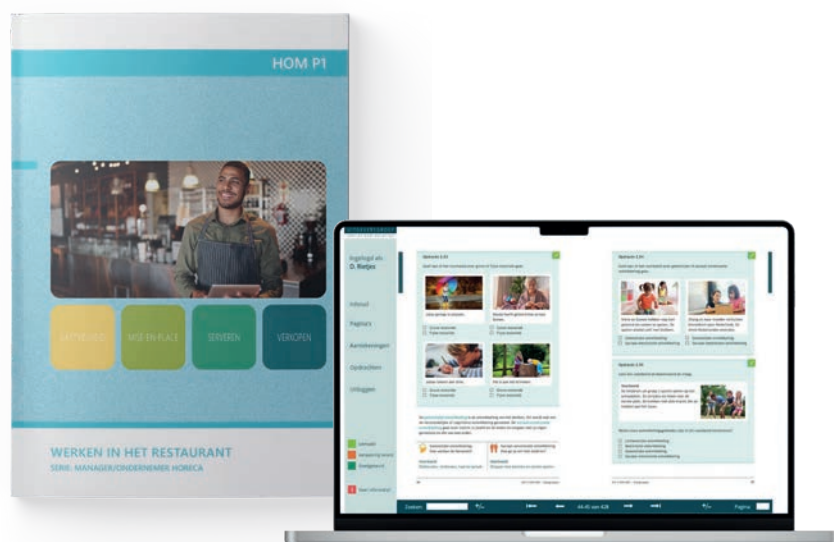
HOM P1

GASTVRIJHEID

MISE-EN-PLACE

SERVEREN

VERKOPEN

WERKEN IN HET RESTAURANT

SERIE: MANAGER/ONDERNEMER HORECA

Ingelogd als
O. Rietjes

Inhoud

Pagina's

Aantekeningen

Opdrachten

Uitloggen

Opdracht 3.15

Opdracht 3.16

Opdracht 3.17

Zoeken

44-45 van 428

Pagina